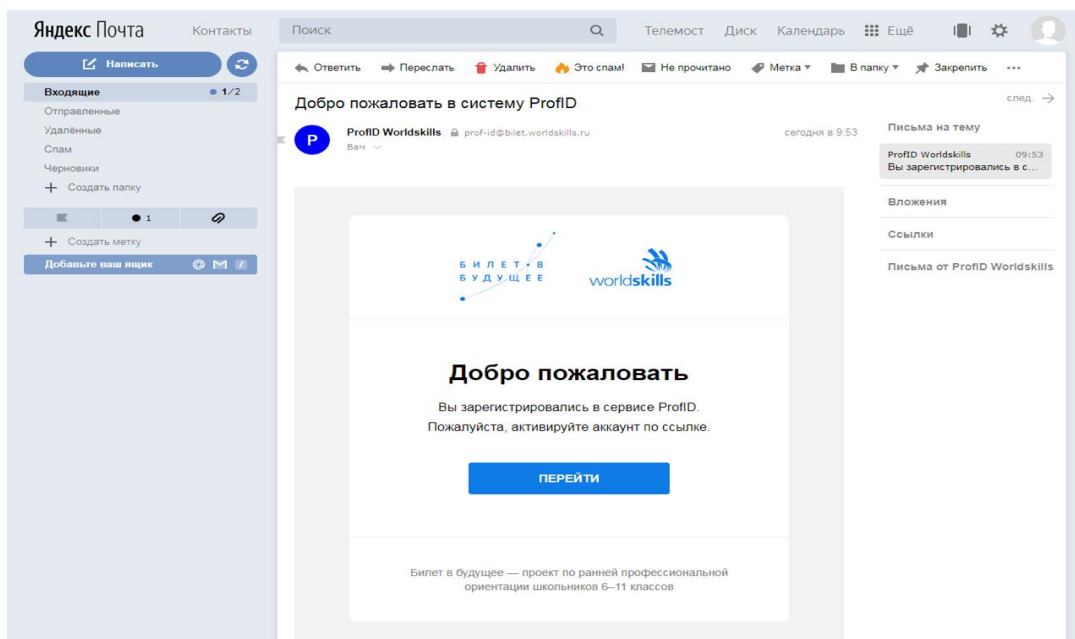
Яндекс Почта Контакты Поиск Телемост Диск Календарь Ещё

Написать

Входящие 1/2
Отправленные
Удалённые
Спам
Черновики
+ Создать папку

1

+ Создать метку
Добавьте ваш ящик

Ответить Переслать Удалить Это спам! Не прочитано Метка В папку Закрепить ...

Добро пожаловать в систему ProfID

след.

ProfID Worldskills prof-id@bilet.worldskills.ru сегодня в 9:53
Вам

Письма на тему
ProfID Worldskills 09:53
Вы зарегистрировались в с...

Вложения
Ссылки
Письма от ProfID Worldskills

БИЛЕТ В БУДУЩЕЕ
worldskills

Добро пожаловать

Вы зарегистрировались в сервисе ProfID.
Пожалуйста, активируйте аккаунт по ссылке.

ПЕРЕЙТИ

Билет в будущее — проект по ранней профессиональной ориентации школьников 6–11 классов